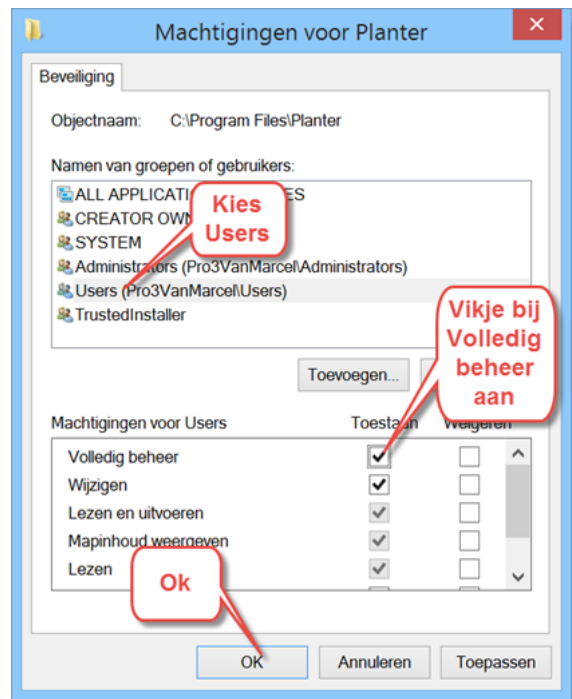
Machtigingen voor Planter

Beveiliging

Objectnaam: C:\Program Files\Planter

Namen van groepen of gebruikers:

ALL APPLICATI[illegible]ES
CREATOR OWN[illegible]
SYSTEM
Administrators (Pro3VanMarcel\Administrators)
Users (Pro3VanMarcel\Users)
TrustedInstaller

Kies Users

Vikje bij Volledig beheer aan

Toevoegen...

Machtigingen voor Users | Toesta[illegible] | Weigeren

| | | |
|---|---|---|
| Volledig beheer | ✓ | |
| Wijzigen | ✓ | |
| Lezen en uitvoeren | ✓ | |
| Mapinhoud weergeven | ✓ | |
| Lezen | ✓ | |

Ok

OK Annuleren Toepassen